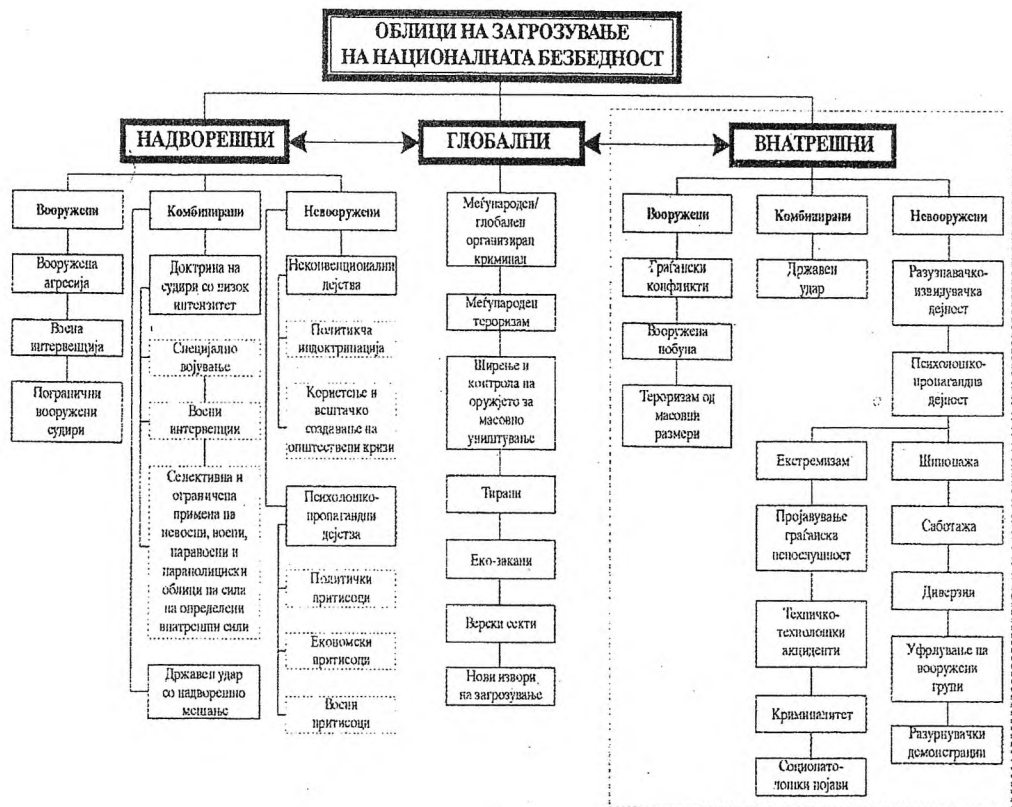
ОБЛИЦИ НА ЗАГРОЗУВАЊЕ НА НАЦИОНАЛНАТА БЕЗБЕДНОСТ

НАДВОРЕШНИ

Вооружени

Вооружена агресија

Воена интервенција

Погранични вооружени судири

Комбинирани

Доктрина на судири со низок интензитет

Специјално војување

Воени интервенции

Селективна и ограничена примена на невоени, воени, параволени и параполициски облици на сила на определени внатрешни сили

Државен удар со надворешно мешање

Невооружени

Неконвенционални дејства

Политичка индоктринација

Користење и вештачко создавање на општествени кризи

Психолошко-пропаганднн дејства

Политички притисоци

Економски притисоци

Воени притисоци

ГЛОБАЛНИ

Меѓународен/ глобален организиран криминал

Меѓународен тероризам

Ширење и контрола на оружјето за масовно уништување

Тирани

Еко-закани

Верски секти

Нови извори на загрозување

ВНАТРЕШНИ

Вооружени

Граѓански конфликти

Вооружена побуна

Тероризам од масовни размери

Комбинирани

Државен удар

Невооружени

Разузнавачко-извидувачка дејност

Психолошко-пропагандна дејност

Екстремизам

Пројавување граѓанска непослушност

Технички-технолошки акциденти

Криминалитет

Социопатолошки појави

Шпионажа

Саботажа

Диверзии

Убфрлување на вооружени групи

Разурнувачки демонстрации